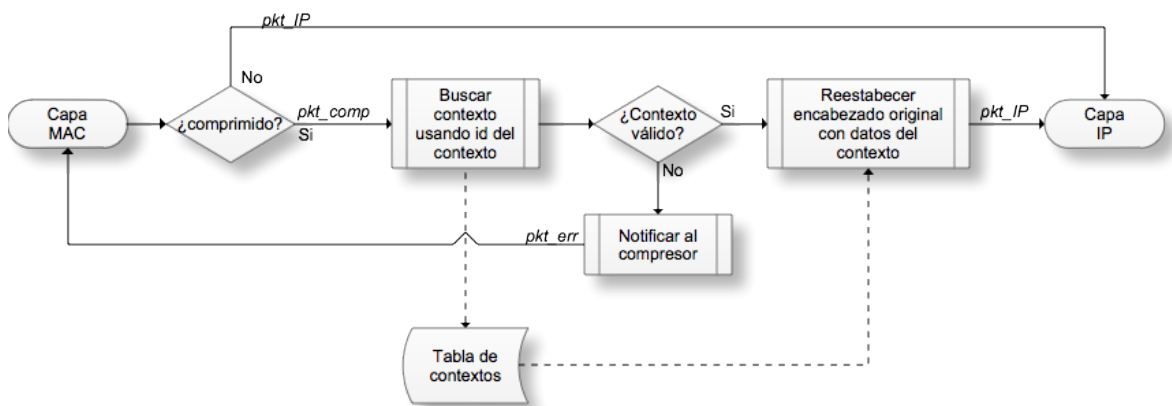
pkt_IP

No

Capa MAC

¿comprimido?

pkt_comp

Si

Buscar contexto usando id del contexto

¿Contexto válido?

Si

Reestabecer encabezado original con datos del contexto

pkt_IP

Capa IP

No

pkt_err

Notificar al compresor

Tabla de contextos